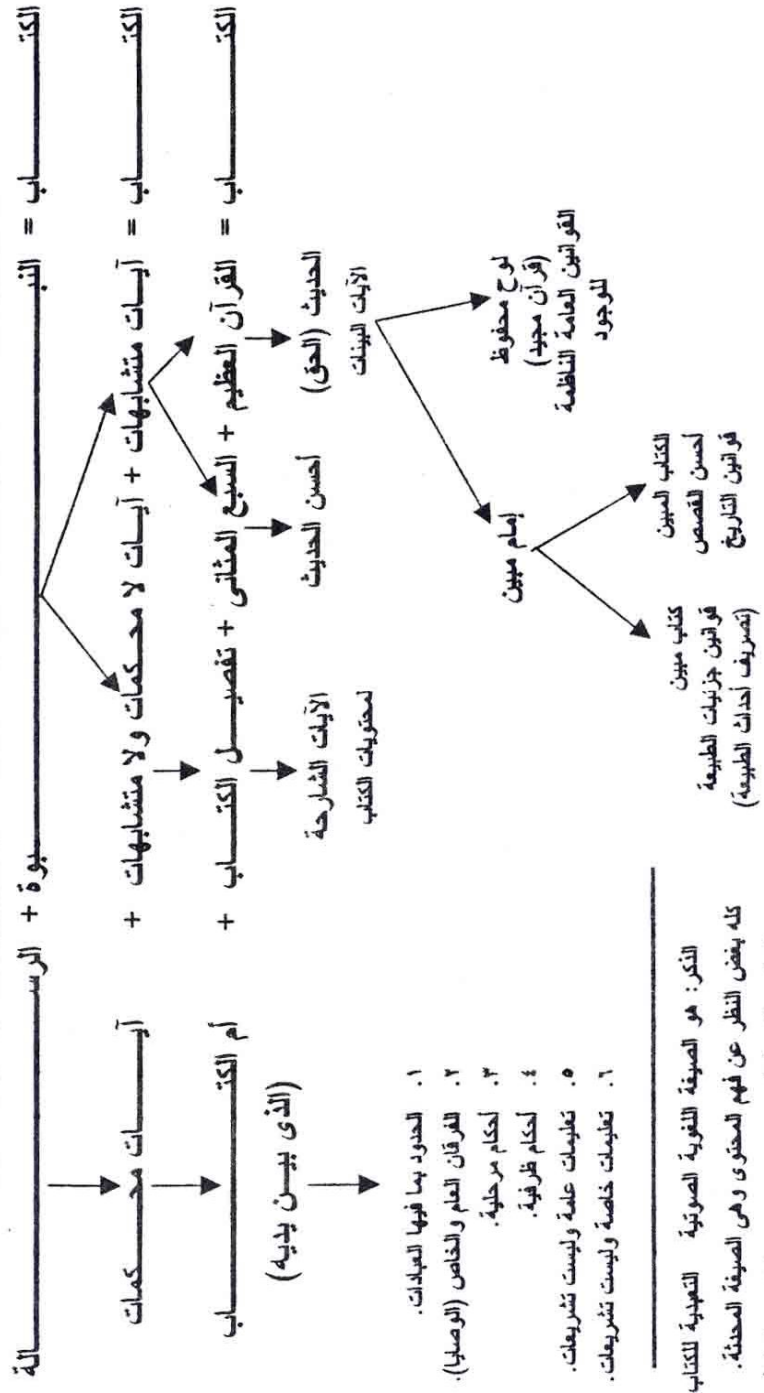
الكتـــــــــاب = النبـــــــــوة + الرســـــــالة

الكتـــــــاب = آيـــات متشابهات + آيـــات لا محكمات ولا متشابهات + آيــــات محــــكمات

الكتـــــــاب = القرآن العظيم + السبع المثاني + تفصيـــل الكتـــاب + أم الكتـــــــاب

الحديث (الحق)

أحسن الحديث

الآيات الشارحة لمحتويات الكتاب

(الذي بين يديه)

الآيات البينات

لوح محفوظ (قرآن مجيد) القوانين العامة الناظمة للوجود

إمام مبين

الكتاب المبين أحسن القصص قوانين التاريخ

كتاب مبين قوانين جزئيات الطبيعة (تصريف أحداث الطبيعة)

١. الحدود بما فيها العبادات.
٢. الفرقان العام والخاص (الوصايا).
٣. أحكام مرحلية.
٤. أحكام ظرفية.
٥. تعليمات عامة وليست تشريعات.
٦. تعليمات خاصة وليست تشريعات.

الذكر: هو الصيغة اللغوية الصوتية التعبدية للكتاب كله بغض النظر عن فهم المحتوى وهي الصيغة المحدثة.